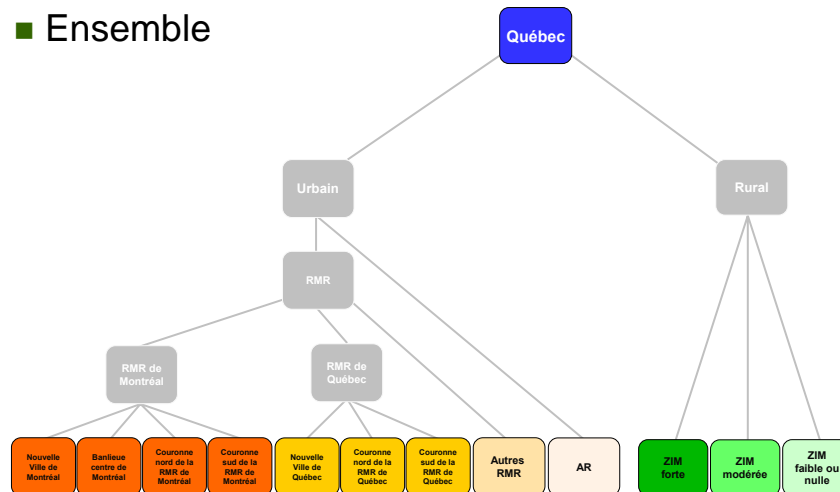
Ensemble

Québec

Urbain

Rural

RMR

RMR de Montréal

RMR de Québec

Nouvelle Ville de Montréal

Banlieue centre de Montréal

Couronne nord de la RMR de Montréal

Couronne sud de la RMR de Montréal

Nouvelle Ville de Québec

Couronne nord de la RMR de Québec

Couronne sud de la RMR de Québec

Autres RMR

AR

ZIM forte

ZIM modérée

ZIM faible ou nulle